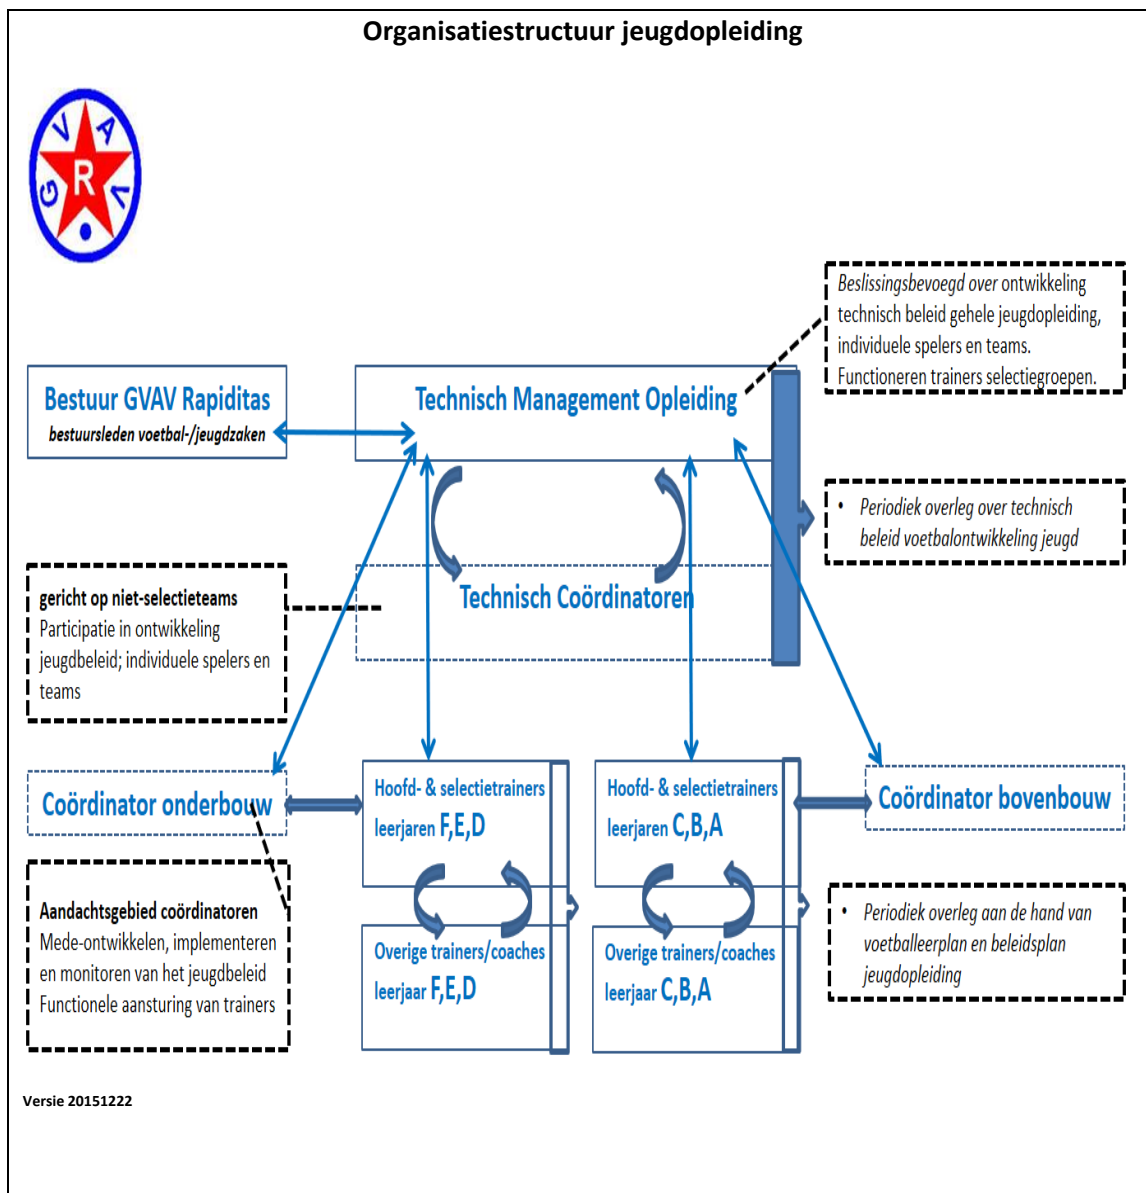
Organisatiestructuur jeugdopleiding

GVAV R

Beslissingsbevoegd over ontwikkeling technisch beleid gehele jeugdopleiding, individuele spelers en teams. Functioneren trainers selectiegroepen.

Bestuur GVAV Rapiditas
bestuursleden voetbal-/jeugdzaken

Technisch Management Opleiding

• Periodiek overleg over technisch beleid voetbalontwikkeling jeugd

gericht op niet-selectieteams
Participatie in ontwikkeling jeugdbeleid; individuele spelers en teams

Technisch Coördinatoren

Coördinator onderbouw

Hoofd- & selectietrainers leerjaren F,E,D

Hoofd- & selectietrainers leerjaren C,B,A

Coördinator bovenbouw

Aandachtsgebied coördinatoren
Mede-ontwikkelen, implementeren en monitoren van het jeugdbeleid
Functionele aansturing van trainers

Overige trainers/coaches leerjaar F,E,D

Overige trainers/coaches leerjaar C,B,A

• Periodiek overleg aan de hand van voetballeerplan en beleidsplan jeugdopleiding

Versie 20151222